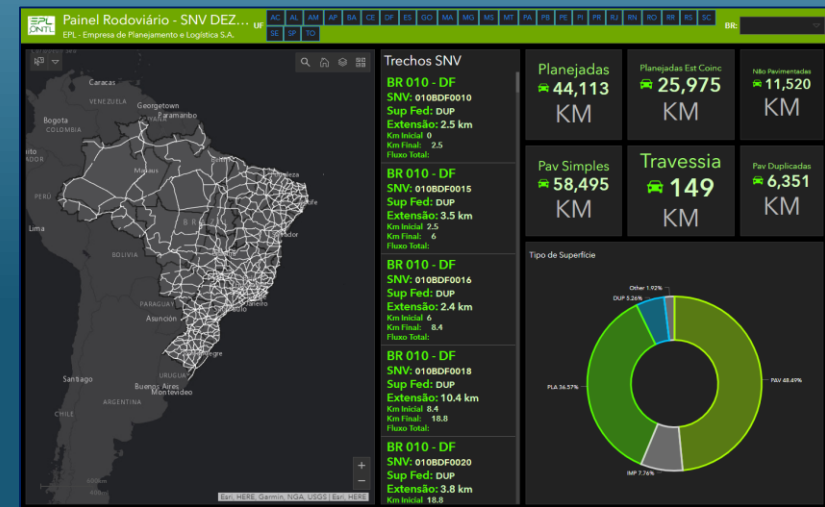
EPL ONTL Painel Rodoviário - SNV DEZ...
EPL - Empresa de Planejamento e Logística S.A.

UF AC AL AM AP BA CE DF ES GO MA MG MS MT PA PB PE PI PR RJ RN RO RR RS SC SE SP TO

BR:

Caracas
VENEZUELA
Georgetown
Paramaribo
Bogotá
COLOMBIA
ADOR
Manaus
PERU
Lima
BOLIVIA
PARAGUAY
Asunción
Santiago
Buenos Aires
Montevideo
ARGENTINA
CHILE
Esri, HERE, Garmin, NGA, USGS | Esri, HERE

Trechos SNV

BR 010 - DF
SNV: 010BDF0010
Sup Fed: DUP
Extensão: 2.5 km
Km Inicial 0
Km Final: 2.5
Fluxo Total:

BR 010 - DF
SNV: 010BDF0015
Sup Fed: DUP
Extensão: 3.5 km
Km Inicial 2.5
Km Final: 6
Fluxo Total:

BR 010 - DF
SNV: 010BDF0016
Sup Fed: DUP
Extensão: 2.4 km
Km Inicial 6
Km Final: 8.4
Fluxo Total:

BR 010 - DF
SNV: 010BDF0018
Sup Fed: DUP
Extensão: 10.4 km
Km Inicial 8.4
Km Final: 18.8
Fluxo Total:

BR 010 - DF
SNV: 010BDF0020
Sup Fed: DUP
Extensão: 3.8 km
Km Inicial 18.8

Planejadas
44,113
KM

Planejadas Est Coinc
25,975
KM

Não Pavimentadas
11,520
KM

Pav Simples
58,495
KM

Travessia
149
KM

Pav Duplicadas
6,351
KM

Tipo de Superfície

Other 1.92%
DUP 5.26%
PLA 36.57%
PAV 48.49%
IMP 7.76%